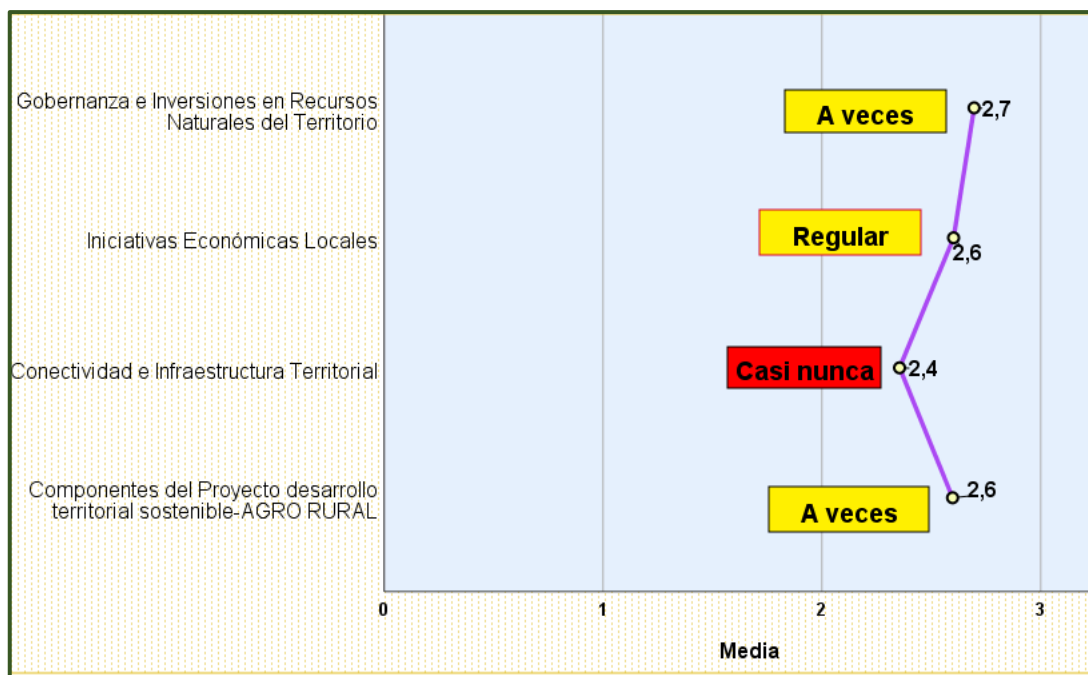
Gobernanza e Inversiones en Recursos Naturales del Territorio

A veces

2,7

Iniciativas Económicas Locales

Regular

2,6

Conectividad e Infraestructura Territorial

Casi nunca

2,4

Componentes del Proyecto desarrollo territorial sostenible-AGRO RURAL

A veces

2,6

0 1 2 3

Media